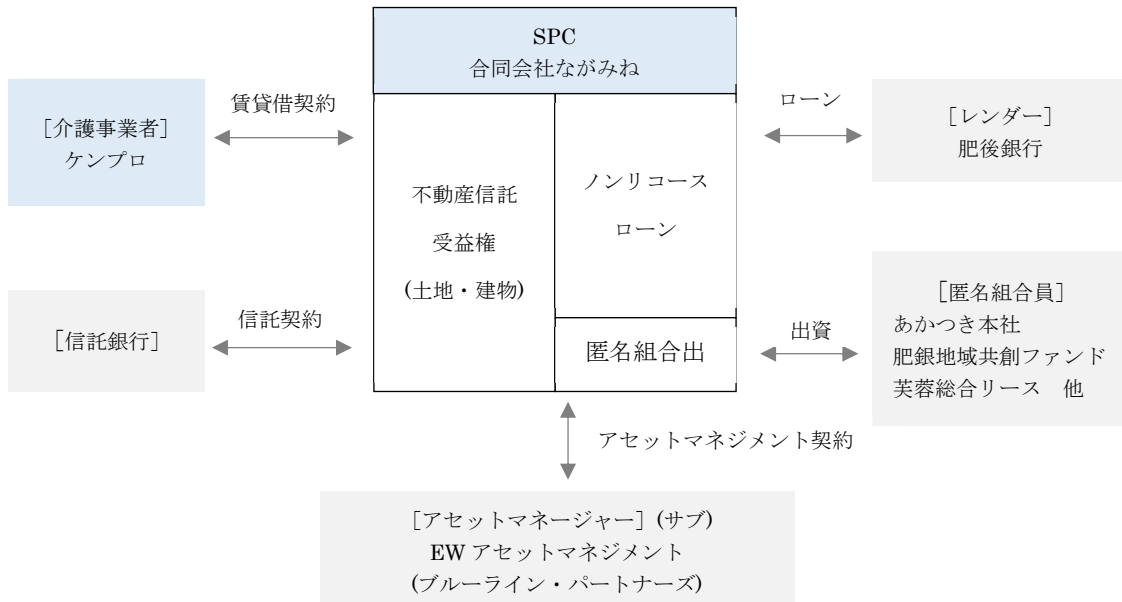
SPC
合同会社ながみね

［介護事業者］
ケンプロ

賃貸借契約

不動産信託
受益権
(土地・建物)

ノンリコース
ローン

匿名組合出

ローン

［レンダー］
肥後銀行

［信託銀行］

信託契約

出資

［匿名組合員］
あかつき本社
肥銀地域共創ファンド
芙蓉総合リース　他

アセットマネジメント契約

［アセットマネージャー］(サブ)
EW アセットマネジメント
(ブルーライン・パートナーズ)